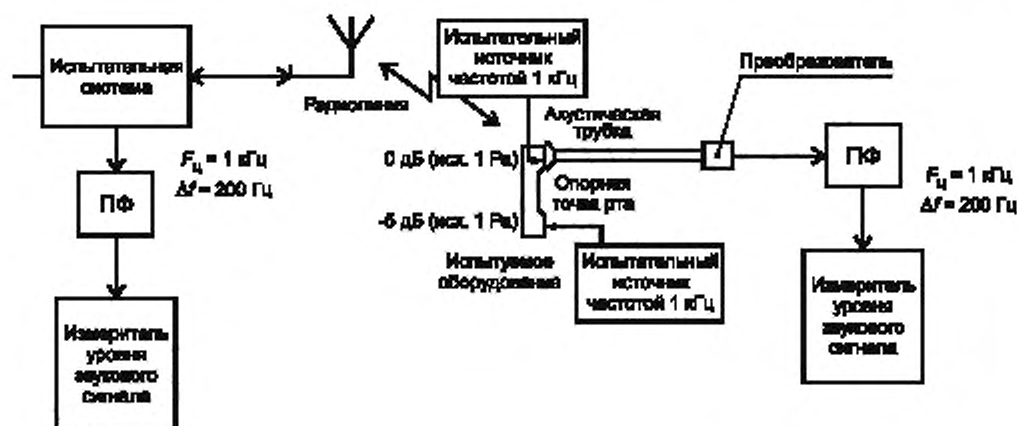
Испытательная система

Радиолиния

Испытательный источник частотой 1 кГц

Преобразователь

Акустическая трубка

0 дБ (исх. 1 Ра)

Опорная точка рта

-5 дБ (исх. 1 Ра)

$F_ц$ = 1 кГц
$\Delta f$ = 200 Гц

ПФ

Измеритель уровня звукового сигнала

Испытуемое оборудование

Испытательный источник частотой 1 кГц

ПФ

$F_ц$ = 1 кГц
$\Delta f$ = 200 Гц

Измеритель уровня звукового сигнала